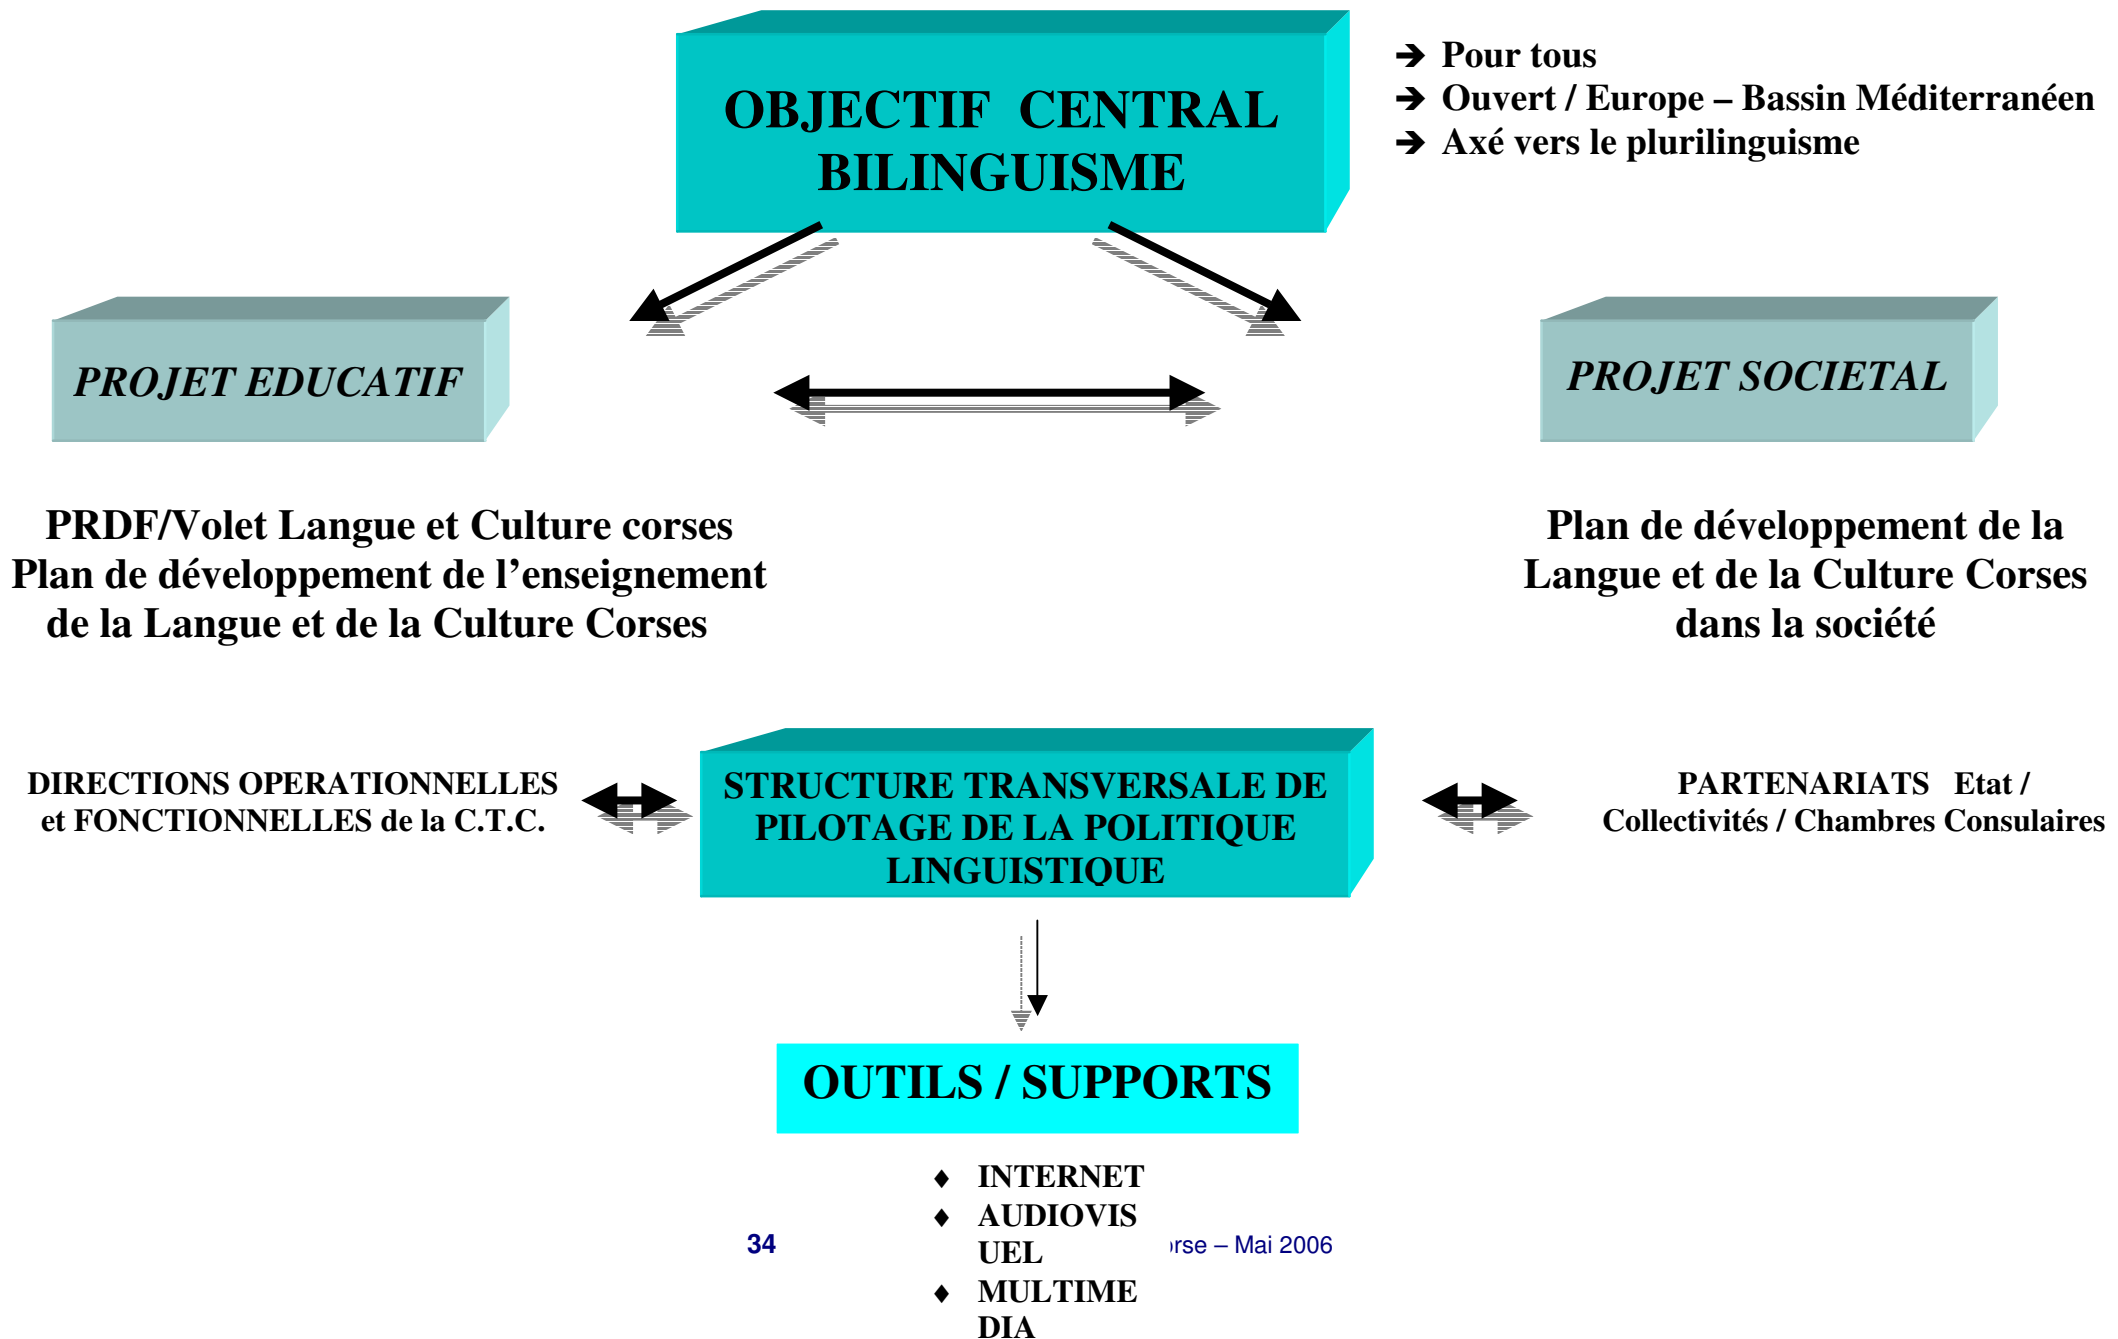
OBJECTIF CENTRAL BILINGUISME

➔ Pour tous
➔ Ouvert / Europe – Bassin Méditerranéen
➔ Axé vers le plurilinguisme

PROJET EDUCATIF

PROJET SOCIETAL

PRDF/Volet Langue et Culture corses
Plan de développement de l'enseignement de la Langue et de la Culture Corses

Plan de développement de la Langue et de la Culture Corses dans la société

DIRECTIONS OPERATIONNELLES et FONCTIONNELLES de la C.T.C.

STRUCTURE TRANSVERSALE DE PILOTAGE DE LA POLITIQUE LINGUISTIQUE

PARTENARIATS Etat / Collectivités / Chambres Consulaires

OUTILS / SUPPORTS

♦ INTERNET
♦ AUDIOVISUEL
♦ MULTIMEDIA

34

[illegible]rse – Mai 2006